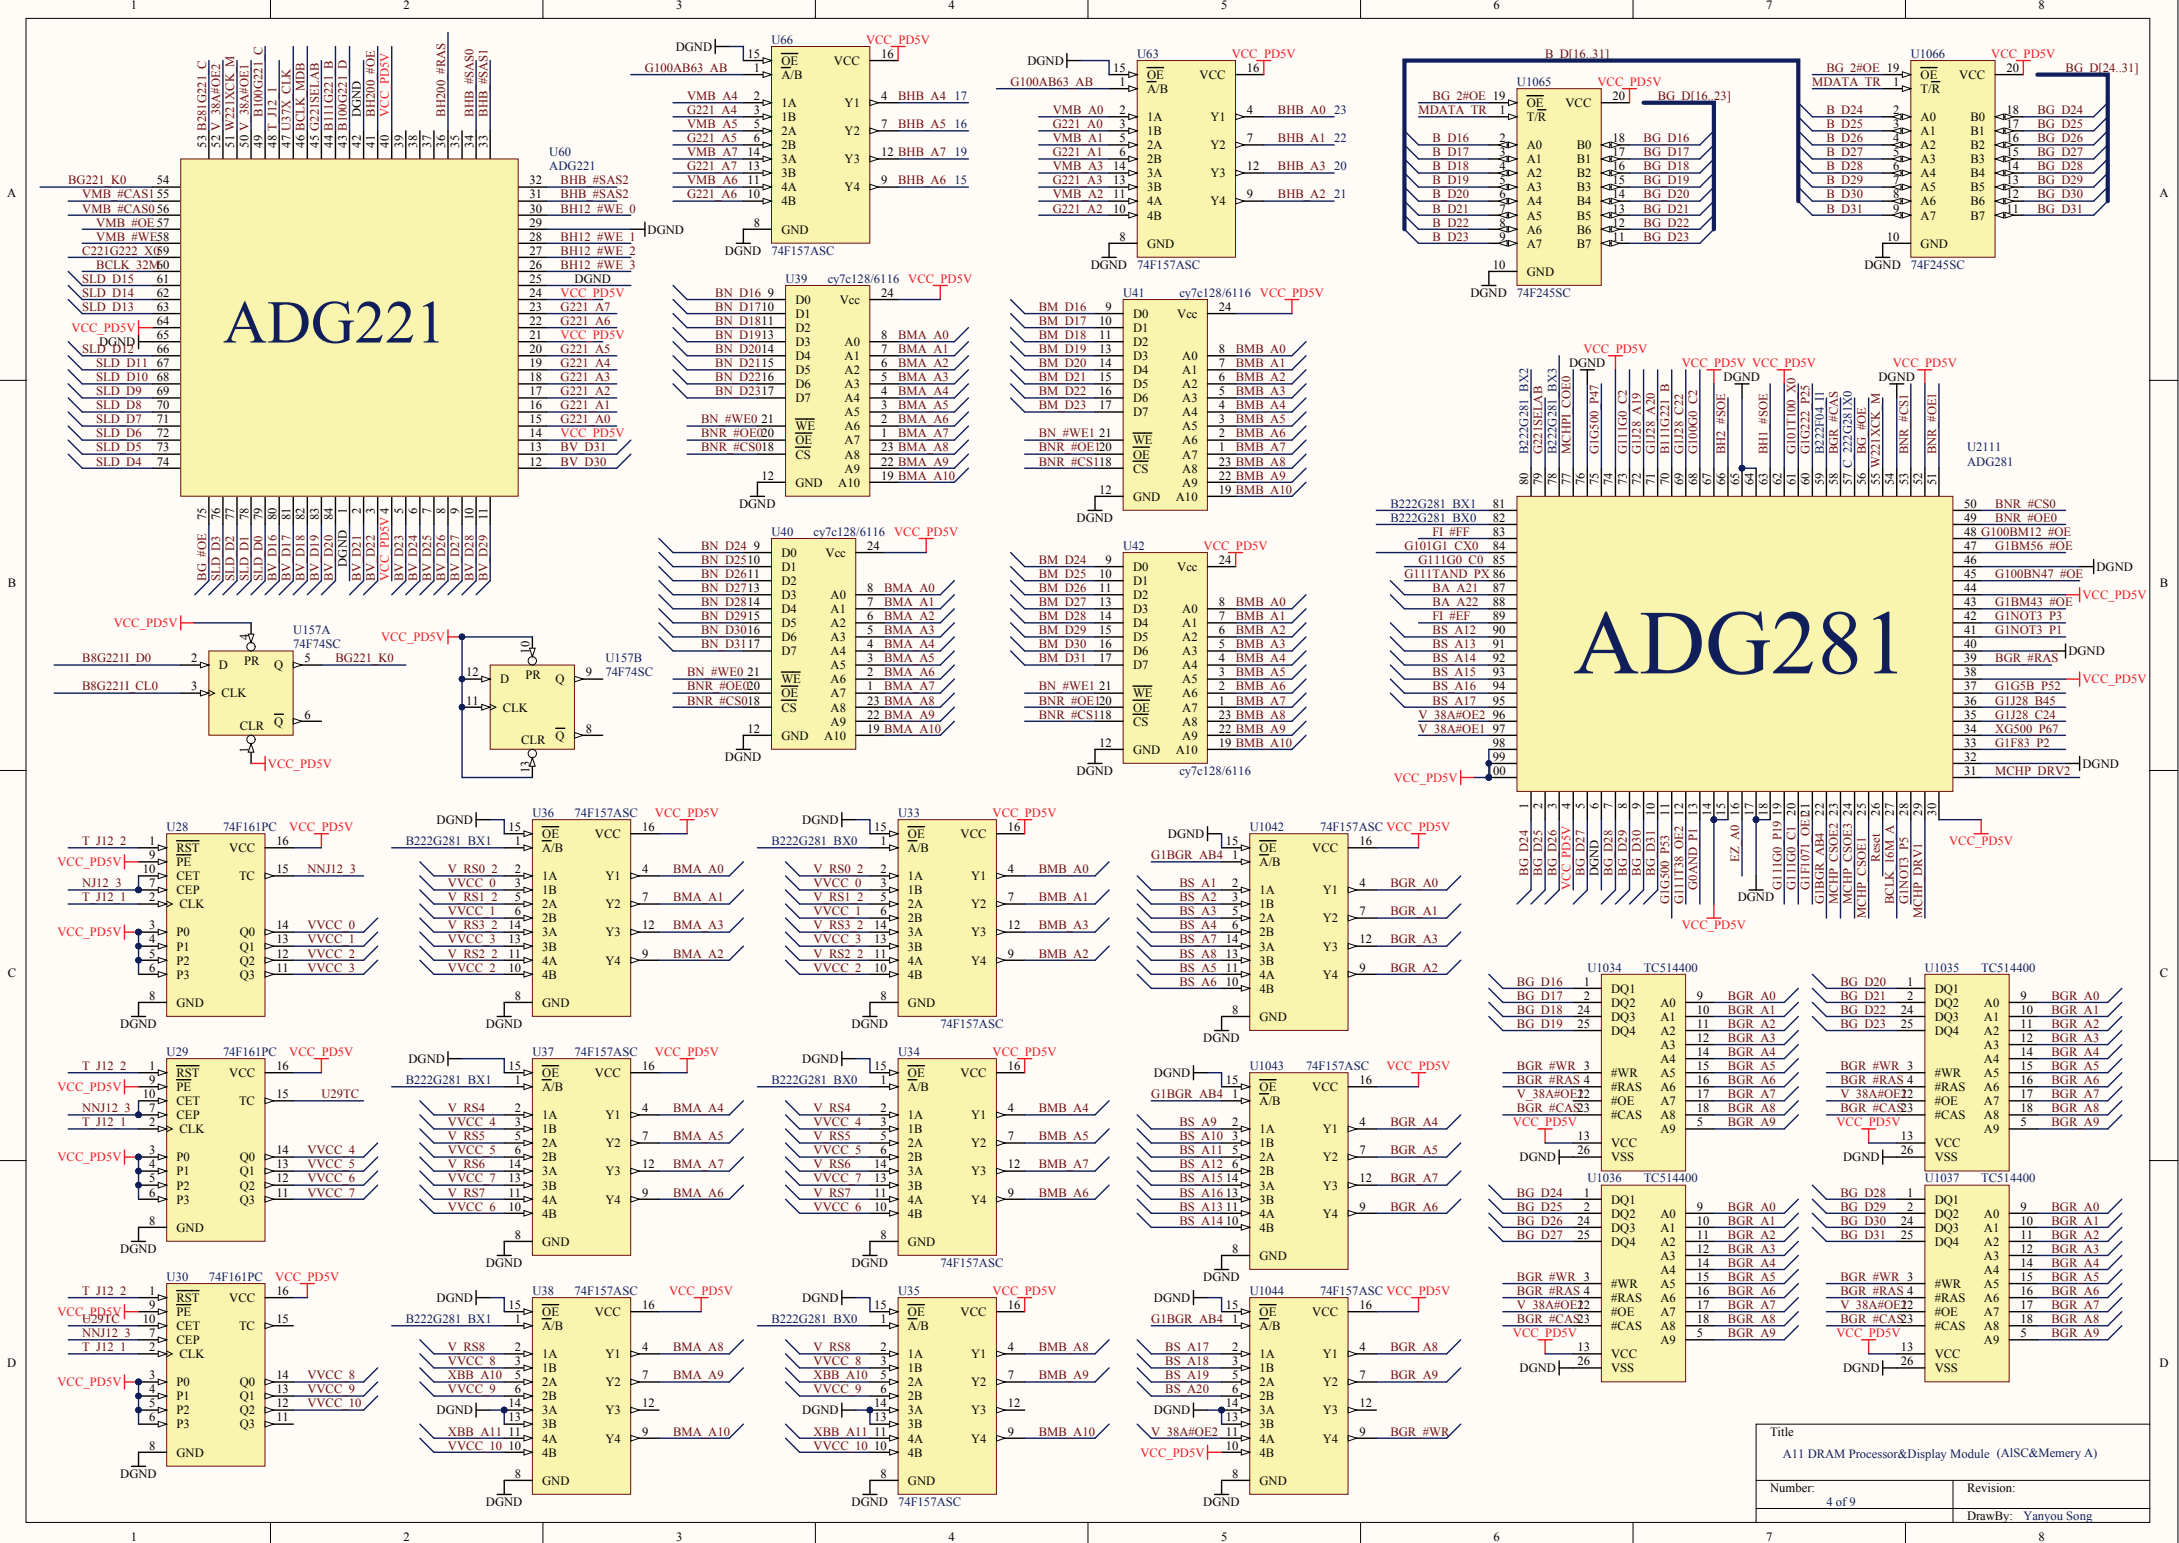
ADG221

ADG281

U60
ADG221

U2111
ADG281

U66 74F157ASC
U63 74F157ASC
U1065 74F245SC
U1066 74F245SC
U39 cy7c128/6116
U41 cy7c128/6116
U40 cy7c128/6116
U42 cy7c128/6116
U157A 74F74SC
U157B 74F74SC
U28 74F161PC
U29 74F161PC
U30 74F161PC
U36 74F157ASC
U37 74F157ASC
U38 74F157ASC
U33 74F157ASC
U34 74F157ASC
U35 74F157ASC
U1042 74F157ASC
U1043 74F157ASC
U1044 74F157ASC
U1034 TC514400
U1035 TC514400
U1036 TC514400
U1037 TC514400

VCC_PD5V
DGND
B_D[16..31]
BG_D[24..31]
BG_D[16..23]

Title
A11 DRAM Processor&Display Module (AISC&Memery A)
Number:
4 of 9
Revision:
DrawBy: Yanyou Song

1 2 3 4 5 6 7 8
A B C D